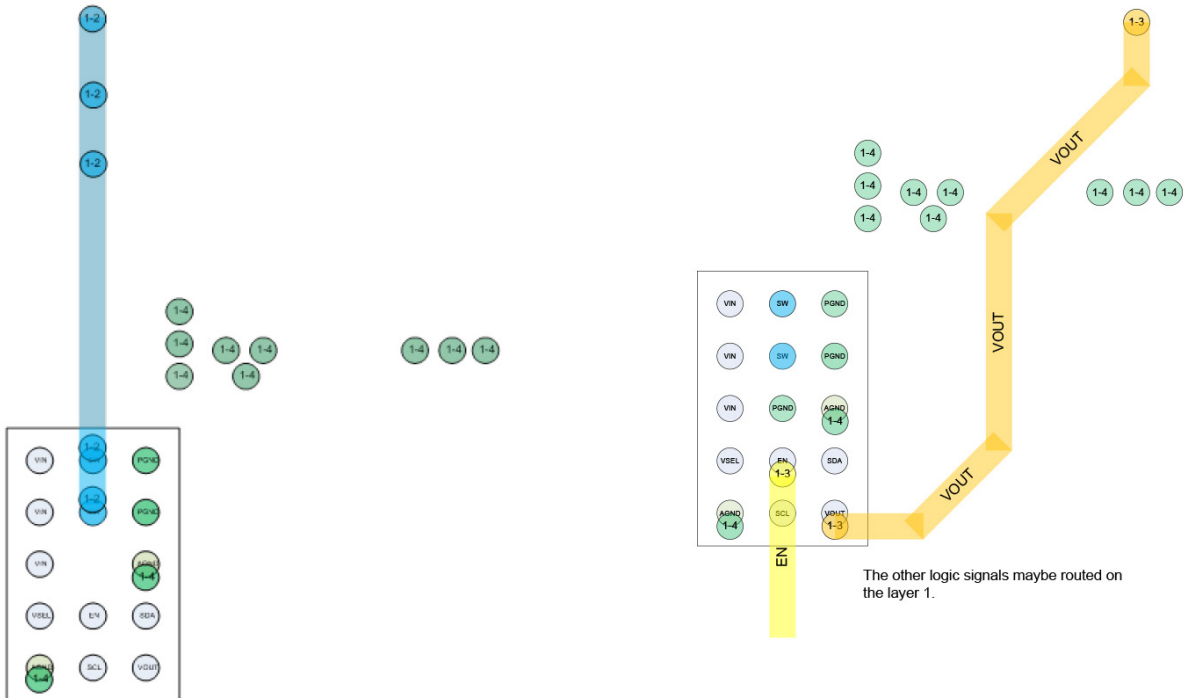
1-2
1-2
1-2
1-4
1-4
1-4
1-4
1-4
1-4
1-4
1-4
1-4

VIN 1-2 PGND
VIN 1-2 PGND
VIN AGND 1-4
VSEL EN SDA
AGND 1-4 SCL VOUT

1-3
VOUT
1-4
1-4 1-4 1-4
1-4 1-4 1-4
1-4 1-4
VOUT

VIN SW PGND
VIN SW PGND
VIN PGND AGND 1-4
VSEL EN 1-3 SDA
AGND 1-4 SCL VOUT 1-3

VOUT
EN

The other logic signals maybe routed on the layer 1.